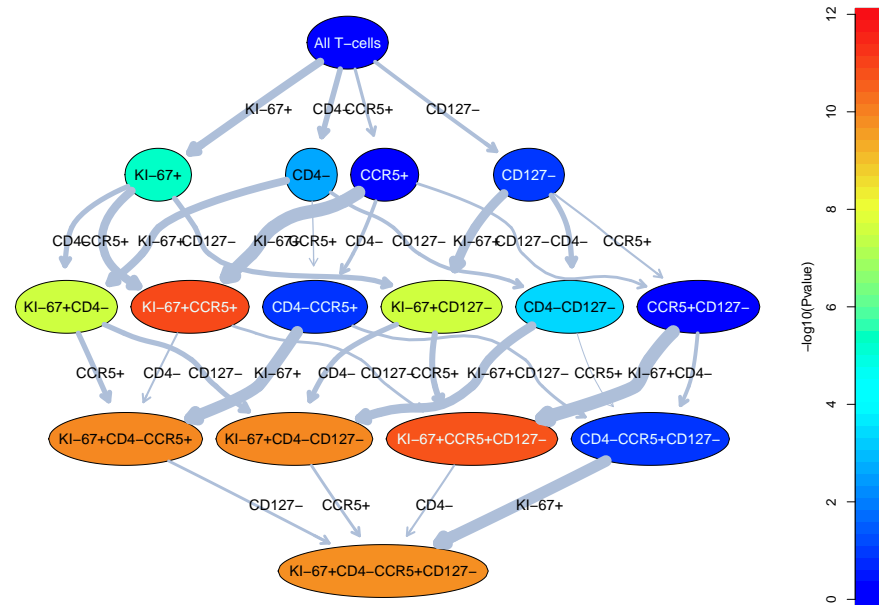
All T−cells

KI−67+ CD4−CCR5+ CD127−

KI−67+ CD4− CCR5+ CD127−

CD4−CCR5+ KI−67+CD127− KI−67CCR5+ CD4− CD127− KI−67+CD127−CD4− CCR5+

KI−67+CD4− KI−67+CCR5+ CD4−CCR5+ KI−67+CD127− CD4−CD127− CCR5+CD127−

CCR5+ CD4− CD127− KI−67+ CD4− CD127−CCR5+ KI−67+CD127− CCR5+ KI−67+CD4−

KI−67+CD4−CCR5+ KI−67+CD4−CD127− KI−67+CCR5+CD127− CD4−CCR5+CD127−

CD127− CCR5+ CD4− KI−67+

KI−67+CD4−CCR5+CD127−

−log10(Pvalue)

0
2
4
6
8
10
12